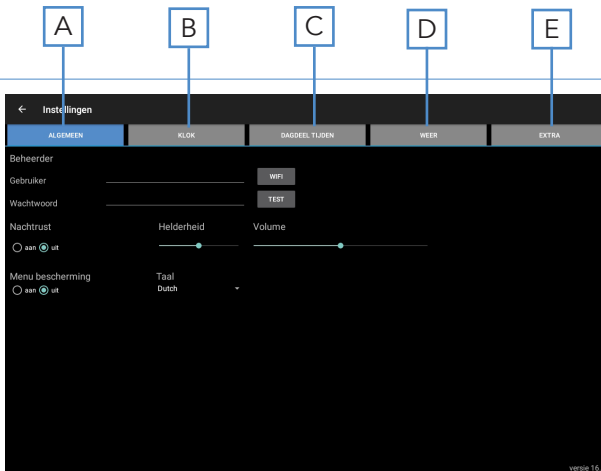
A B C D E

← Instellingen

ALGEMEEN KLOK DAGDEEL TIJDEN WEER EXTRA

Beheerder

Gebruiker

WIFI

Wachtwoord

TEST

Nachtrust

aan uit

Helderheid

Volume

Menu bescherming

aan uit

Taal

Dutch

versie 1.6